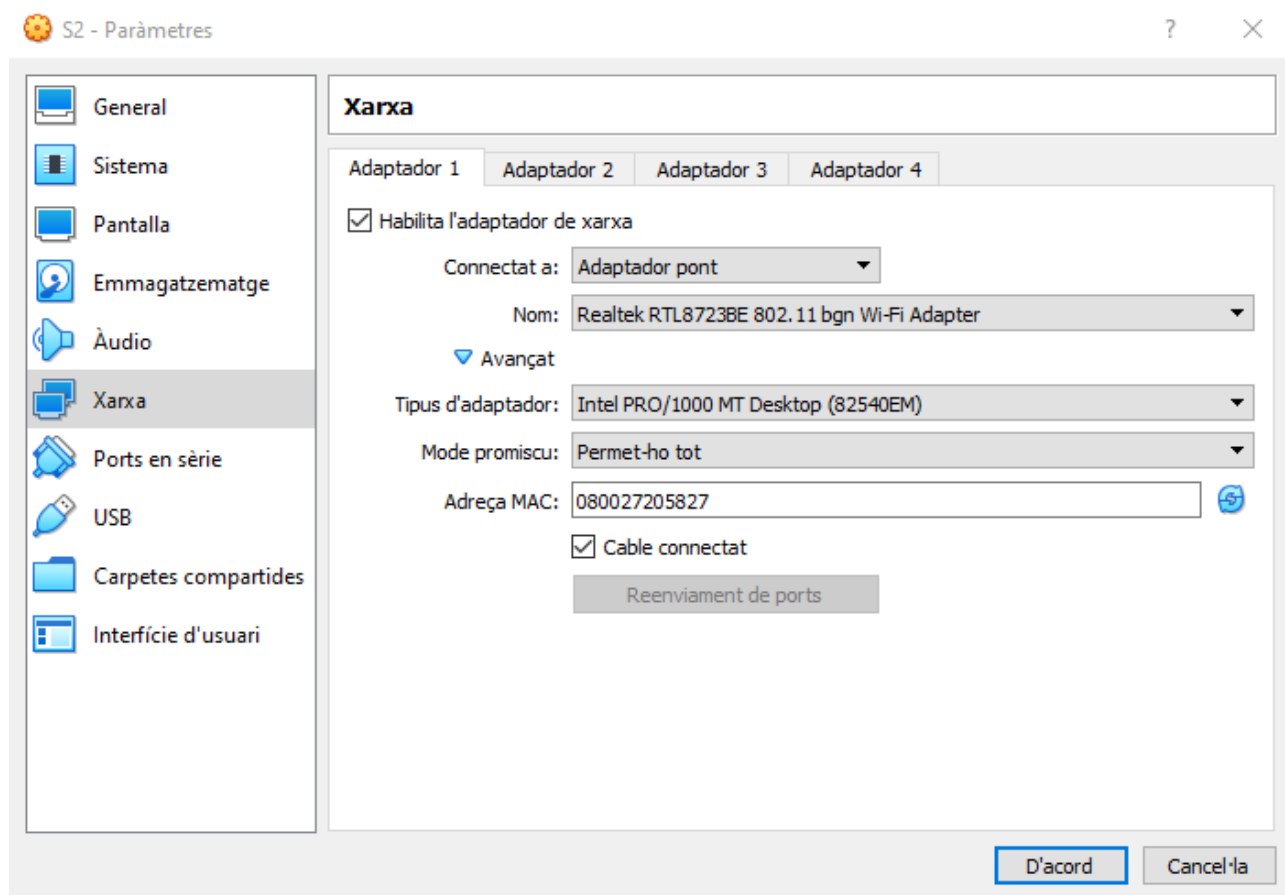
S2 - Paràmetres

?

General
Sistema
Pantalla
Emmagatzematge
Àudio
Xarxa
Ports en sèrie
USB
Carpetes compartides
Interfície d'usuari

Xarxa

Adaptador 1 | Adaptador 2 | Adaptador 3 | Adaptador 4

Habilita l'adaptador de xarxa

Connectat a: Adaptador pont

Nom: Realtek RTL8723BE 802.11 bgn Wi-Fi Adapter

Avançat

Tipus d'adaptador: Intel PRO/1000 MT Desktop (82540EM)

Mode promiscu: Permet-ho tot

Adreça MAC: 080027205827

Cable connectat

Reenviament de ports

D'acord

Cancel·la